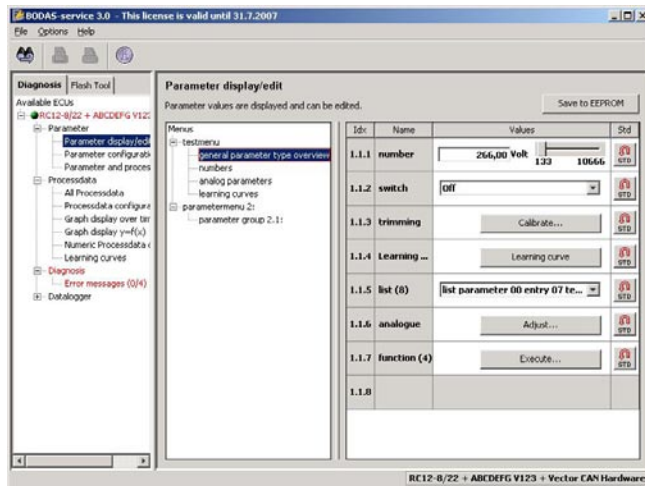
BODAS-service 3.0 - This license is valid until 31.7.2007

File Options Help

Diagnosis | Flash Tool

Available ECUs
RC12-8/22 + ABCDEFG V123
Parameter
Parameter display/edi
Parameter configurati
Parameter and proces
Processdata
All Processdata
Processdata configura
Graph display over tin
Graph display y=f(x)
Numeric Processdata
Learning curves
Diagnosis
Error messages (0/4)
Datalogger

Parameter display/edit

Parameter values are displayed and can be edited.

Save to EEPROM

Menus
testmenu
general parameter type overview
numbers
analog parameters
learning curves
parametermenu 2:
parameter group 2.1:

| Idx | Name | Values | Std |
|---|---|---|---|
| 1.1.1 | number | 266,00 Volt 133 10666 | STD |
| 1.1.2 | switch | Off | STD |
| 1.1.3 | trimming | Calibrate... | STD |
| 1.1.4 | Learning ... | Learning curve | STD |
| 1.1.5 | list (8) | list parameter 00 entry 07 te... | STD |
| 1.1.6 | analogue | Adjust... | STD |
| 1.1.7 | function (4) | Execute... | STD |
| 1.1.8 | | | |

RC12-8/22 + ABCDEFG V123 + Vector CAN Hardware